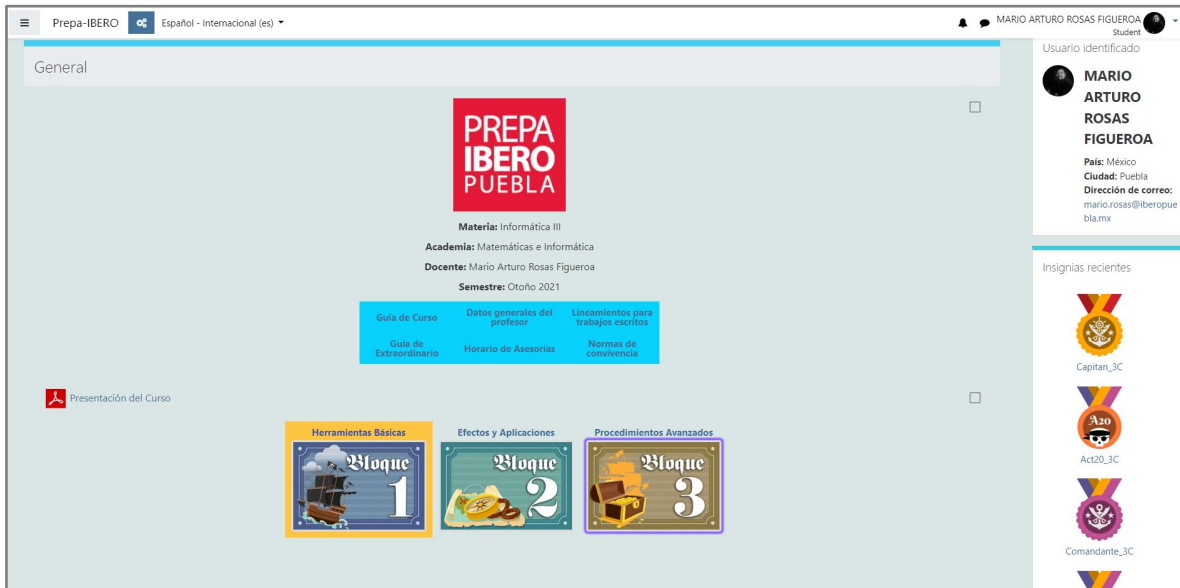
Prepa-IBERO Español - Internacional (es)

MARIO ARTURO ROSAS FIGUEROA
Student

General

PREPA
IBERO
PUEBLA

**Materia:** Informática III

**Academia:** Matemáticas e Informática

**Docente:** Mario Arturo Rosas Figueroa

**Semestre:** Otoño 2021

| Guía de Curso | Datos generales del profesor | Lineamientos para trabajos escritos |
|---|---|---|
| Guía de Extraordinario | Horario de Asesorías | Normas de convivencia |

Presentación del Curso

Herramientas Básicas
Bloque 1

Efectos y Aplicaciones
Bloque 2

Procedimientos Avanzados
Bloque 3

Usuario identificado

MARIO ARTURO ROSAS FIGUEROA

**País:** México
**Ciudad:** Puebla
**Dirección de correo:** mario.rosas@iberopuebla.mx

Insignias recientes

Capitan_3C

A20
Act20_3C

Comandante_3C